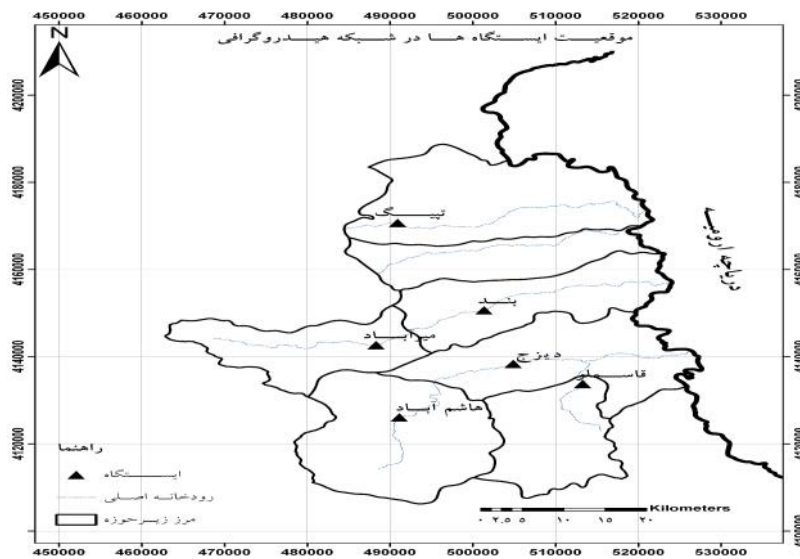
450000 460000 470000 480000 490000 500000 510000 520000 530000

موقعیت ایستگاه ها در شبکه هیدروگرافی

N

4200000
4180000
4160000
4140000
4120000

4200000
4180000
4160000
4140000
4120000

دریاچه ارومیه

تپیک

بند

میرآباد

دیزج

قاسملو

هاشم آباد

راهنما

ایستگاه

رودخانه اصلی

مرز زیرحوزه

Kilometers
۰ ۲.۵ ۵ ۱۰ ۱۵ ۲۰

450000 460000 470000 480000 490000 500000 510000 520000 530000